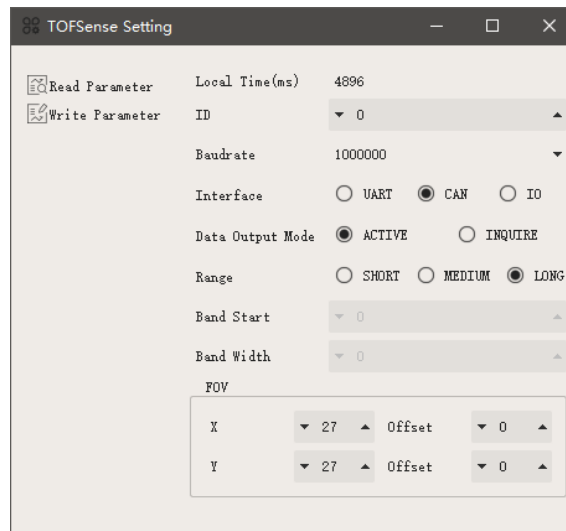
TOFSense Setting

Read Parameter
Write Parameter

Local Time(ms) 4896
ID 0
Baudrate 1000000
Interface UART CAN IO
Data Output Mode ACTIVE INQUIRE
Range SHORT MEDIUM LONG
Band Start 0
Band Width 0
FOV
X 27 Offset 0
Y 27 Offset 0